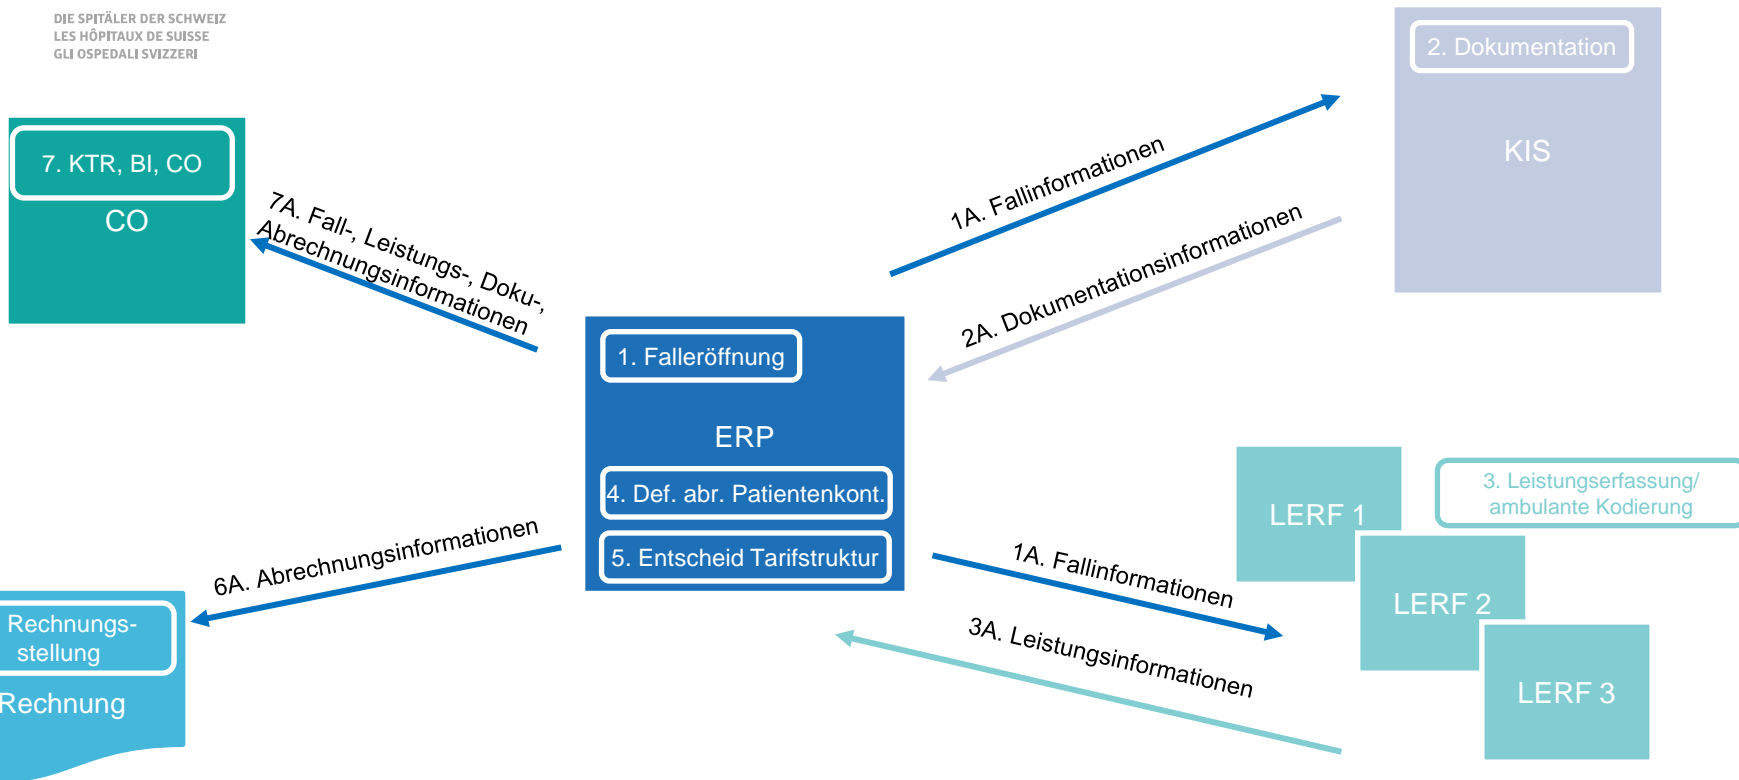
DIE SPITÄLER DER SCHWEIZ
LES HÔPITAUX DE SUISSE
GLI OSPEDALI SVIZZERI

7. KTR, BI, CO

CO

7A. Fall-, Leistungs-, Doku-, Abrechnungsinformationen

1A. Fallinformationen

2. Dokumentation

KIS

2A. Dokumentationsinformationen

1. Falleröffnung

ERP

4. Def. abr. Patientenkont.

5. Entscheid Tarifstruktur

6A. Abrechnungsinformationen

Rechnungsstellung

Rechnung

LERF 1

3. Leistungserfassung/ ambulante Kodierung

1A. Fallinformationen

LERF 2

3A. Leistungsinformationen

LERF 3